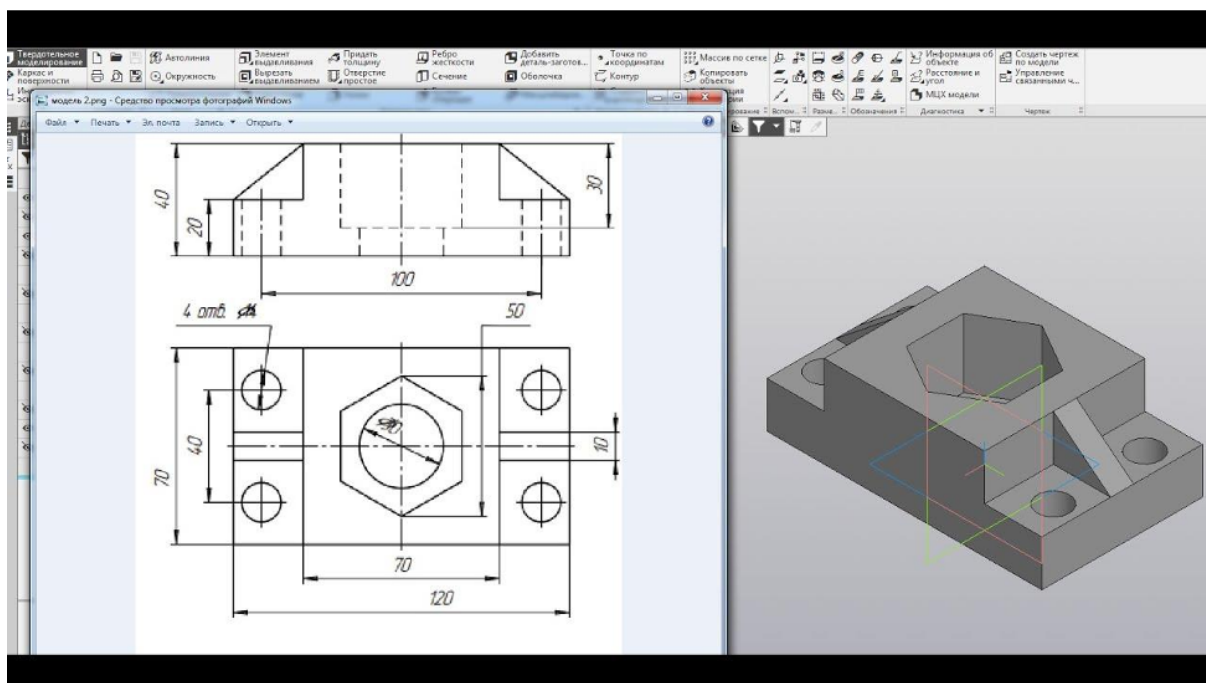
Твердотельное моделирование
Каркас и поверхности
Автолиния
Окружность
Элемент выдавливания
Вырезать выдавливанием
Придать толщину
Отверстие простое
Ребро жесткости
Сечение
Добавить деталь-заготов...
Оболочка
Точка по координатам
Контур
Массив по сетке
Копировать объекты
Информация об объекте
Расстояние и угол
МЦХ модели
Создать чертеж по модели
Управление связанными ч...
Вспом...
Разме...
Обозначения
Диагностика
Чертеж

модель 2.png - Средство просмотра фотографий Windows
Файл ▾ Печать ▾ Эл. почта Запись ▾ Открыть ▾

40
20
30
100
4 отв. ⌀14
50
40
70
⌀30
10
70
120